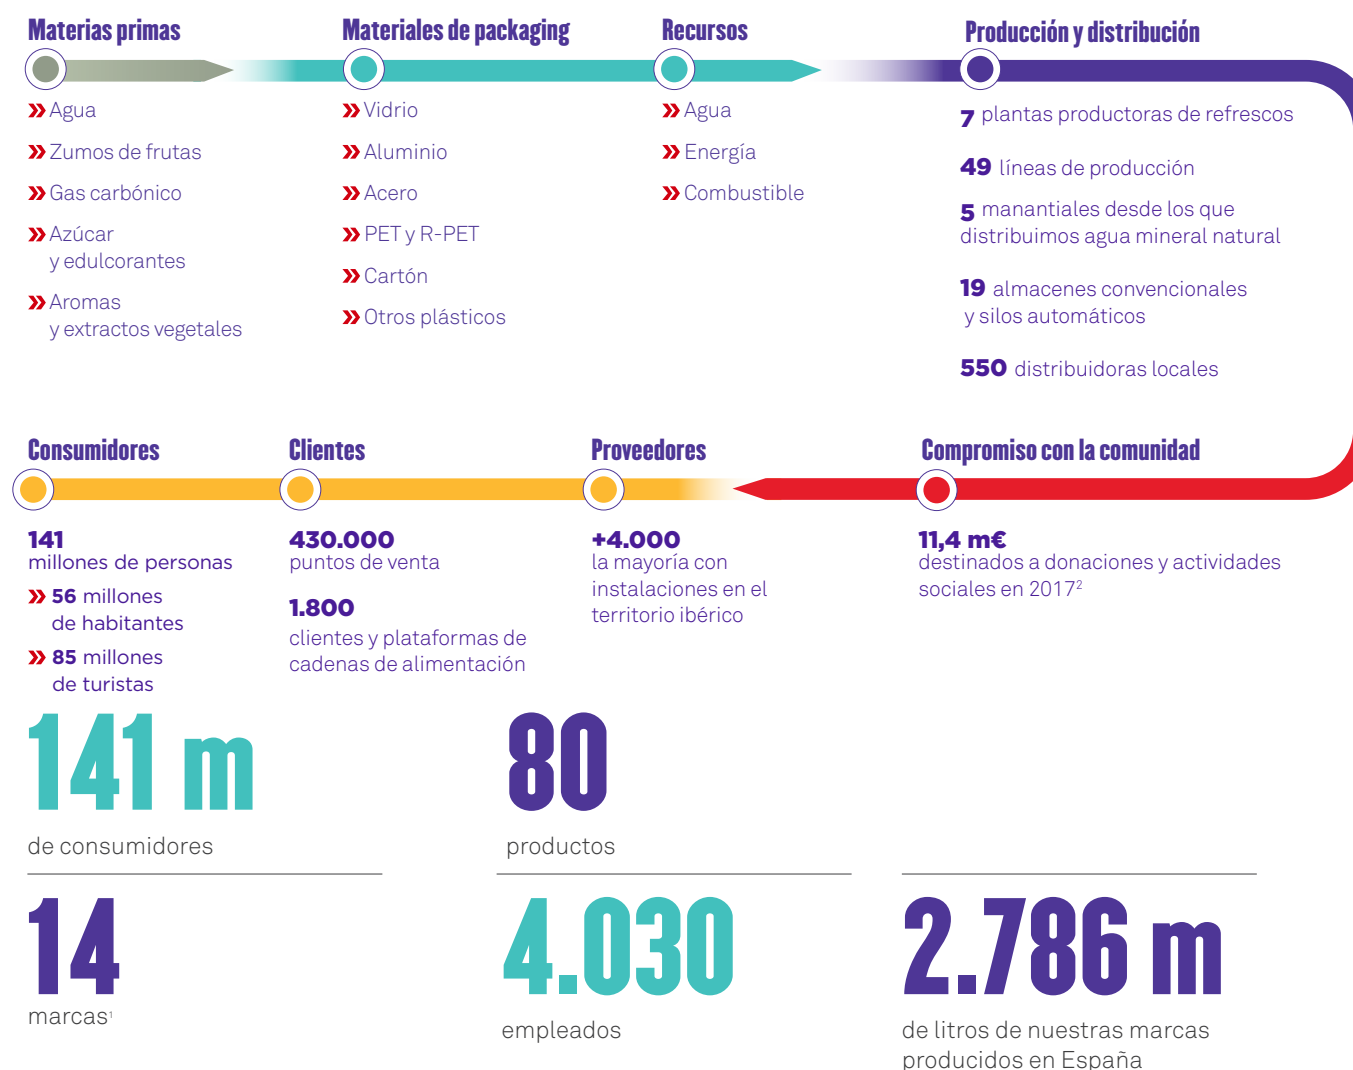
Materias primas

» Agua

» Zumos de frutas

» Gas carbónico

» Azúcar y edulcorantes

» Aromas y extractos vegetales

Materiales de packaging

» Vidrio

» Aluminio

» Acero

» PET y R-PET

» Cartón

» Otros plásticos

Recursos

» Agua

» Energía

» Combustible

Producción y distribución

7 plantas productoras de refrescos

49 líneas de producción

5 manantiales desde los que distribuimos agua mineral natural

19 almacenes convencionales y silos automáticos

550 distribuidoras locales

Consumidores

141 millones de personas

» 56 millones de habitantes

» 85 millones de turistas

Clientes

430.000 puntos de venta

1.800 clientes y plataformas de cadenas de alimentación

Proveedores

+4.000 la mayoría con instalaciones en el territorio ibérico

Compromiso con la comunidad

11,4 m€ destinados a donaciones y actividades sociales en 2017$^2$

141 m

de consumidores

80

productos

14

marcas$^1$

4.030

empleados

2.786 m

de litros de nuestras marcas producidos en España